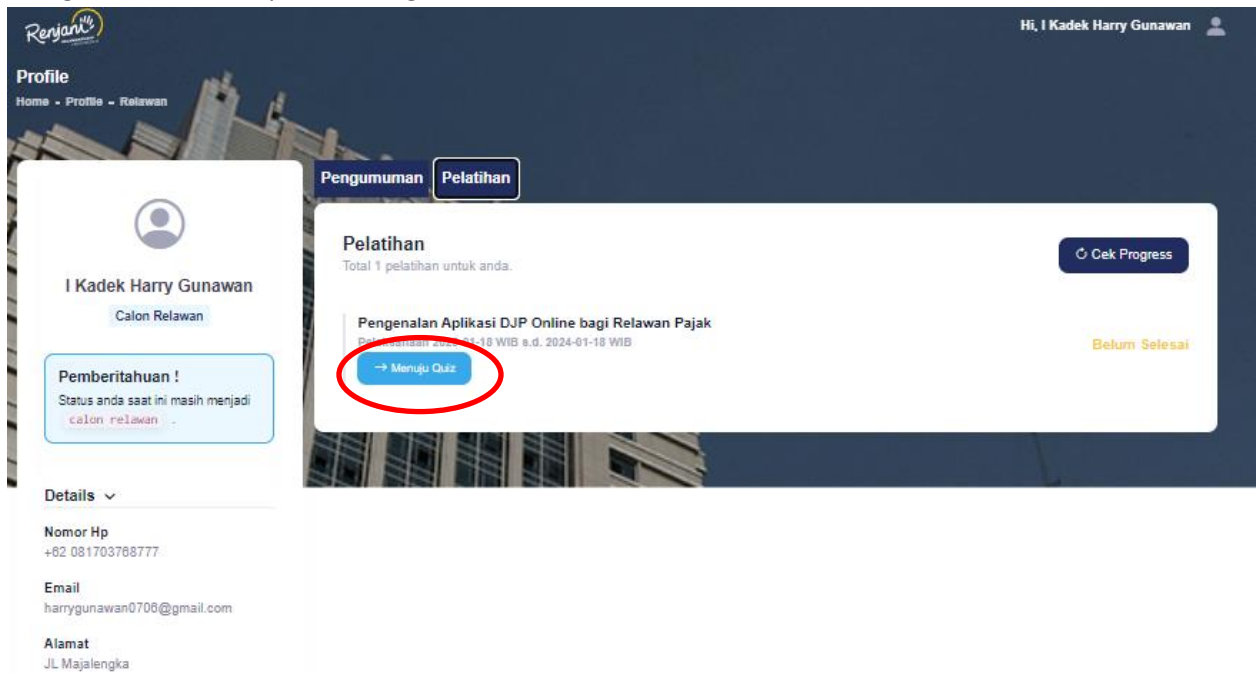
Renjani

Hi, I Kadek Harry Gunawan

Profile

Home - Profile - Relawan

I Kadek Harry Gunawan

Calon Relawan

Pemberitahuan !

Status anda saat ini masih menjadi calon relawan .

Details

Nomor Hp
+62 081703768777

Email
harrygunawan0706@gmail.com

Alamat
JL Majalengka

Pengumuman

Pelatihan

Pelatihan

Total 1 pelatihan untuk anda.

Cek Progress

Pengenalan Aplikasi DJP Online bagi Relawan Pajak

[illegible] 2024-01-18 WIB s.d. 2024-01-18 WIB

→ Menuju Quiz

Belum Selesai